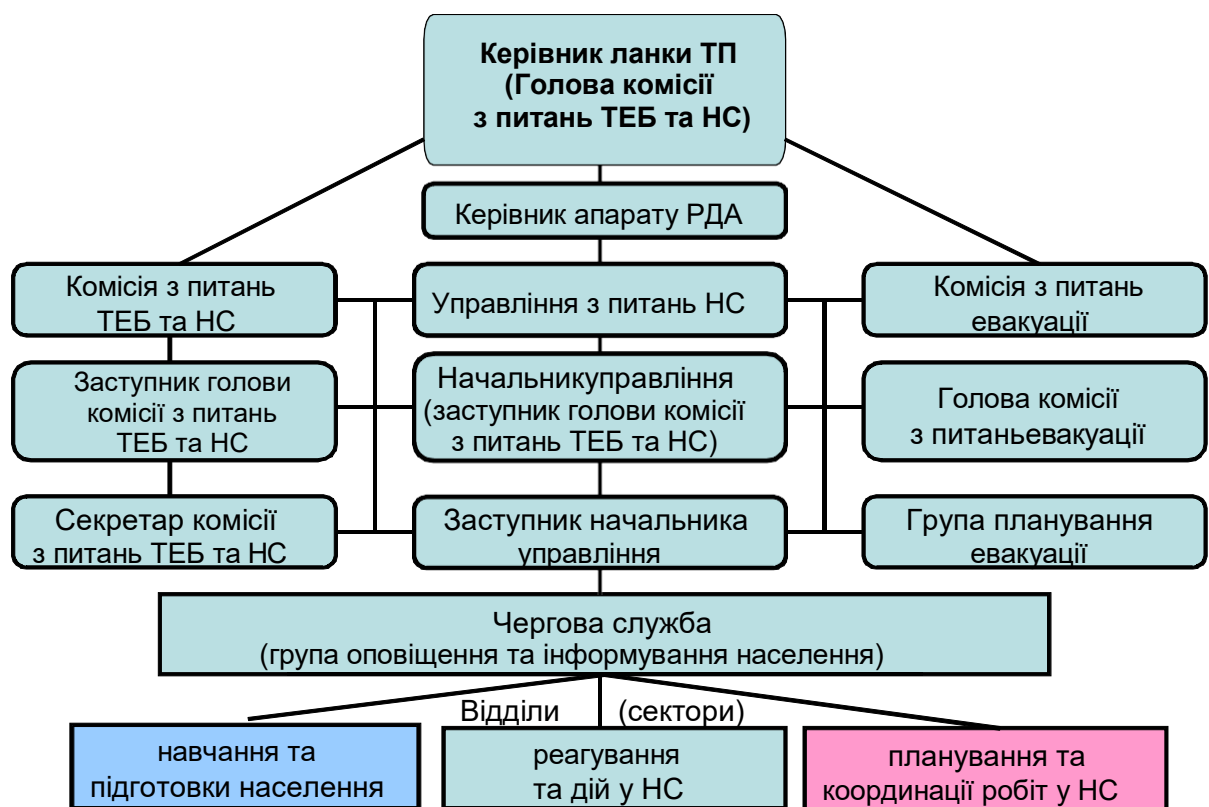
Керівник ланки ТП (Голова комісії з питань ТЕБ та НС)

Керівник апарату РДА

Комісія з питань ТЕБ та НС

Управління з питань НС

Комісія з питань евакуації

Заступник голови комісії з питань ТЕБ та НС

Начальникуправління (заступник голови комісії з питань ТЕБ та НС)

Голова комісії з питаньевакуації

Секретар комісії з питань ТЕБ та НС

Заступник начальника управління

Група планування евакуації

Чергова служба (група оповіщення та інформування населення)

Відділи (сектори)

навчання та підготовки населення

реагування та дій у НС

планування та координації робіт у НС